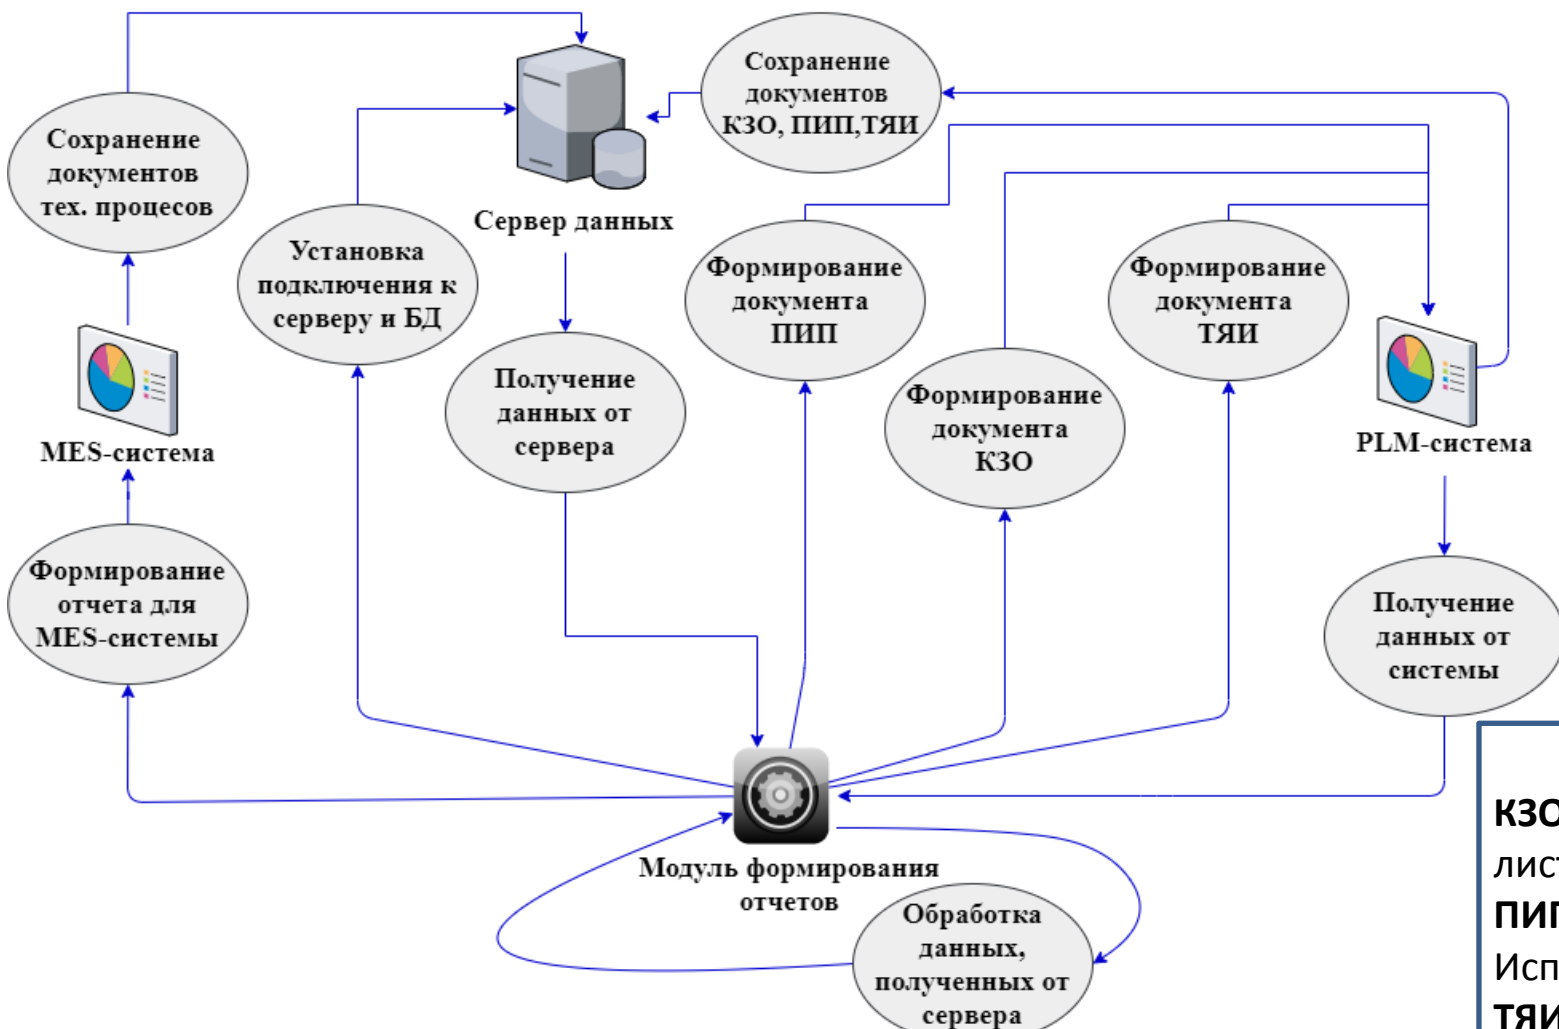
Сохранение документов тех. процесов

Сервер данных

Сохранение документов КЗО, ПИП,ТЯИ

Установка подключения к серверу и БД

Получение данных от сервера

Формирование документа ПИП

Формирование документа КЗО

Формирование документа ТЯИ

MES-система

PLM-система

Формирование отчета для MES-системы

Получение данных от системы

Модуль формирования отчетов

Обработка данных, полученных от сервера

КЗО
лис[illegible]
ПИП
Исп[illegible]
ТЯИ